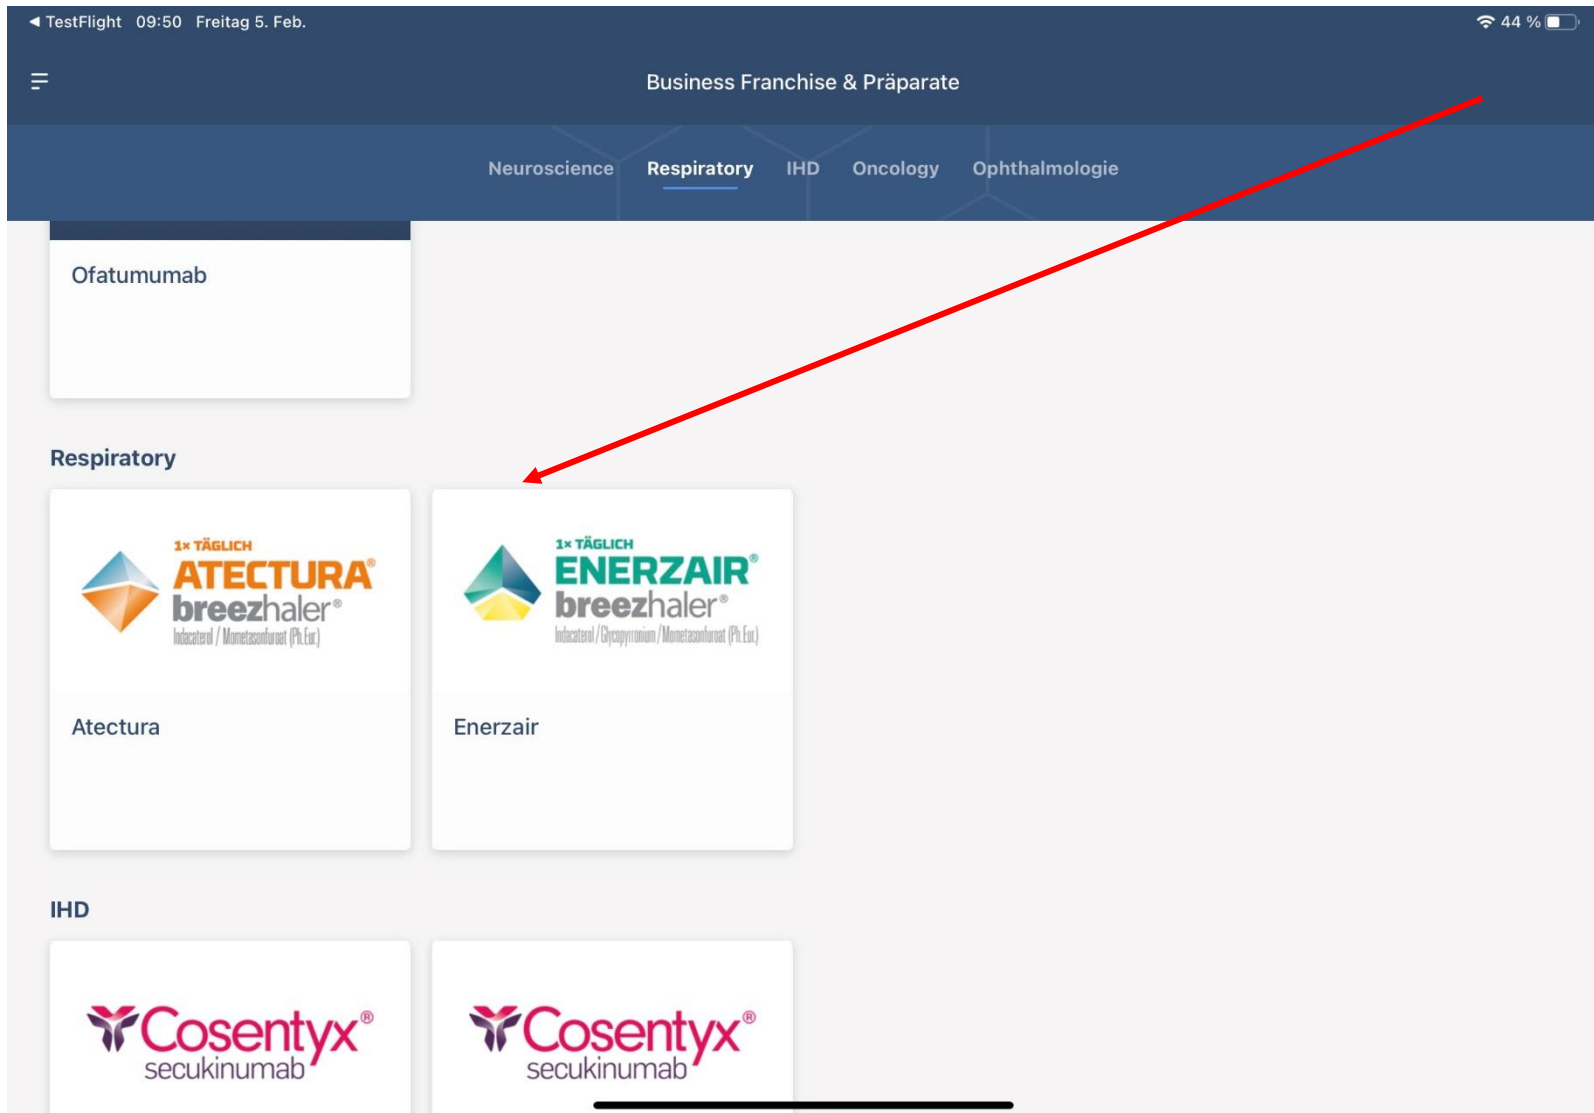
◀ TestFlight 09:50 Freitag 5. Feb.

44 %

Business Franchise & Präparate

Neuroscience Respiratory IHD Oncology Ophthalmologie

Ofatumumab

Respiratory

1× TÄGLICH
ATECTURA®
breezhaler®
Indacaterol / Mometasonfuroat (Ph.Eur.)

Atectura

1× TÄGLICH
ENERZAIR®
breezhaler®
Indacaterol / Glycopyrronium / Mometasonfuroat (Ph.Eur.)

Enerzair

IHD

Cosentyx®
secukinumab

Cosentyx®
secukinumab